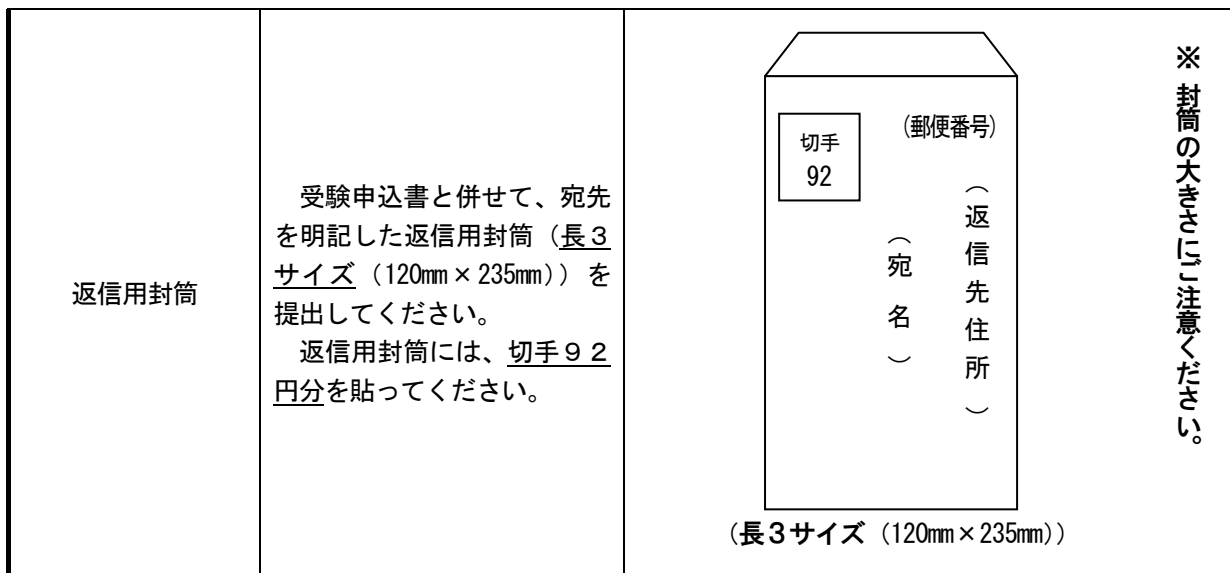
| 返信用封筒 | 受験申込書と併せて、宛先を明記した返信用封筒（長３サイズ（120mm×235mm））を提出してください。<br>返信用封筒には、切手９２円分を貼ってください。 | 切手<br>92<br>(郵便番号)<br>（返信先住所）<br>（宛名）<br>（長３サイズ（120mm×235mm）） |
|---|---|---|

※ 封筒の大きさにご注意ください。